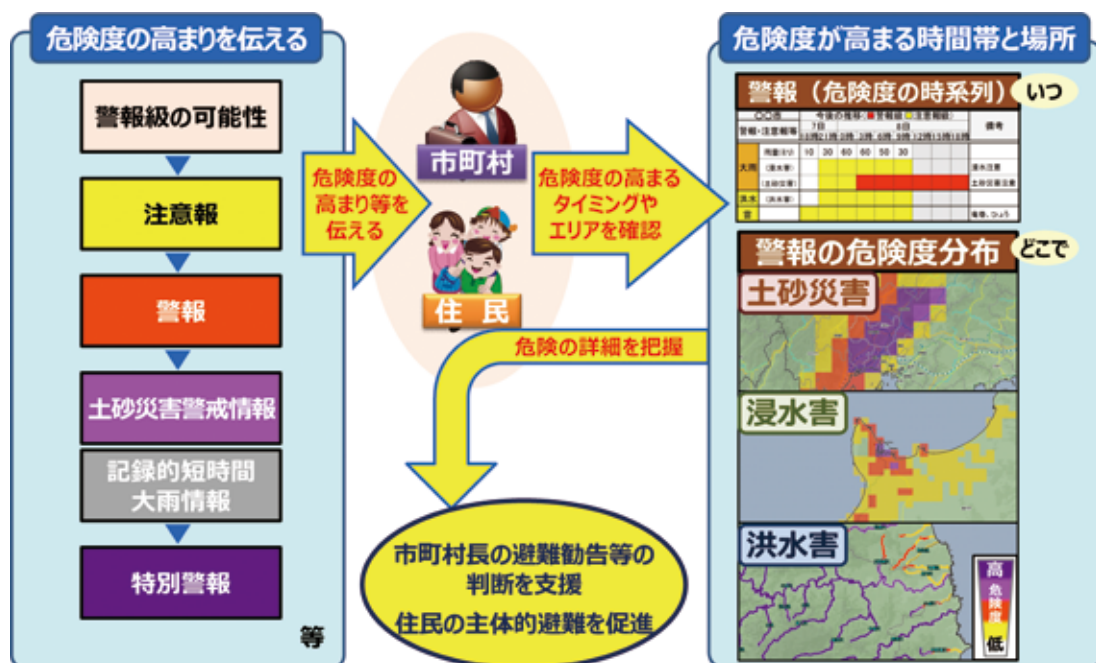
危険度の高まりを伝える

警報級の可能性

注意報

警報

土砂災害警戒情報

記録的短時間大雨情報

特別警報

等

市町村

住民

危険度の高まり等を伝える

危険度の高まるタイミングやエリアを確認

危険の詳細を把握

市町村長の避難勧告等の判断を支援

住民の主体的避難を促進

危険度が高まる時間帯と場所

警報（危険度の時系列） いつ

| ○○市 | | 今後の推移（■警報級 ■注意報級） | | | | | | | | 備考 |
|---|---|---|---|---|---|---|---|---|---|---|
| 警報・注意報種別 | | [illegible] | | | | | | | | |
| 大雨 | 雨量(ミリ) | 10 | 30 | 60 | 60 | 50 | 30 | | | |
| | (浸水害) | | | | | | | | | 浸水注意 |
| | (土砂災害) | | | | | | | | | 土砂災害注意 |
| 洪水 | (洪水害) | | | | | | | | | |
| 雷 | | | | | | | | | | 竜巻、ひょう |

警報の危険度分布 どこで

土砂災害

浸水害

洪水害

高
危険度
低